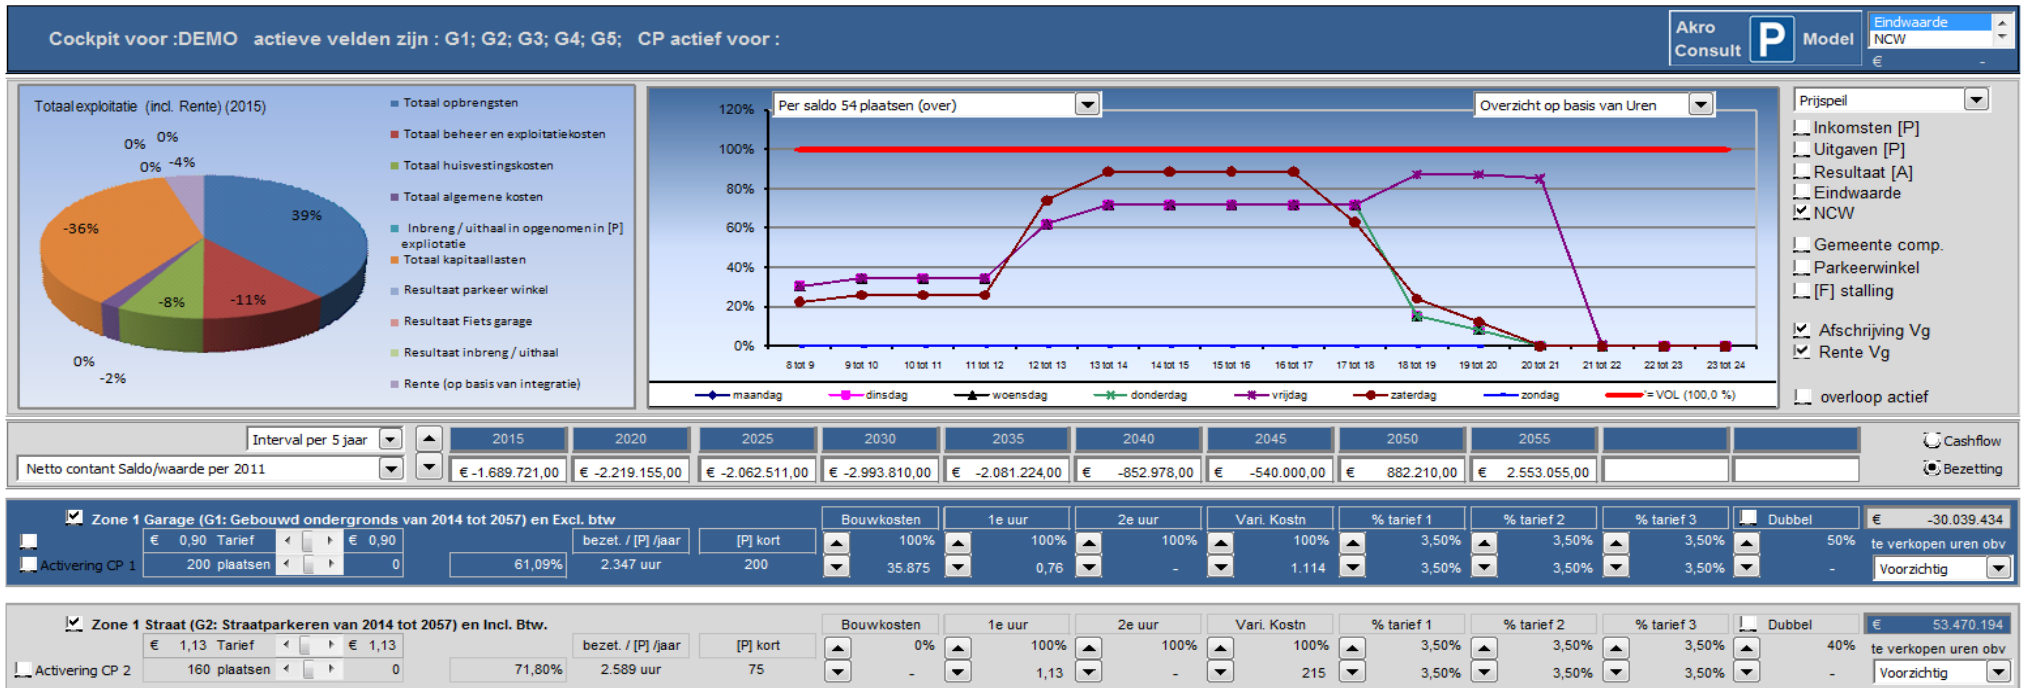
Cockpit voor :DEMO actieve velden zijn : G1; G2; G3; G4; G5; CP actief voor :

Akro Consult P Model

Eindwaarde
NCW
€

Totaal exploitatie (incl. Rente) (2015)

0% 0% 0% -4% 39% -36% -8% -11% 0% -2%

Totaal opbrengsten
Totaal beheer en exploitatiekosten
Totaal huisvestingskosten
Totaal algemene kosten
Inbreng / uithaal in opgenomen in [P] expliotatie
Totaal kapitaallasten
Resultaat parkeer winkel
Resultaat Fiets garage
Resultaat inbreng / uithaal
Rente (op basis van integratie)

Per saldo 54 plaatsen (over)
Overzicht op basis van Uren

120%
100%
80%
60%
40%
20%
0%

8 tot 9 9 tot 10 10 tot 11 11 tot 12 12 tot 13 13 tot 14 14 tot 15 15 tot 16 16 tot 17 17 tot 18 18 tot 19 19 tot 20 20 tot 21 21 tot 22 22 tot 23 23 tot 24

maandag dinsdag woensdag donderdag vrijdag zaterdag zondag '= VOL (100,0 %)

Prijspeil
Inkomsten [P]
Uitgaven [P]
Resultaat [A]
Eindwaarde
NCW
Gemeente comp.
Parkeerwinkel
[F] stalling
Afschrijving Vg
Rente Vg
overloop actief

Interval per 5 jaar
Netto contant Saldo/waarde per 2011

| 2015 | 2020 | 2025 | 2030 | 2035 | 2040 | 2045 | 2050 | 2055 | | |
|---|---|---|---|---|---|---|---|---|---|---|
| € -1.689.721,00 | € -2.219.155,00 | € -2.062.511,00 | € -2.993.810,00 | € -2.081.224,00 | € -852.978,00 | € -540.000,00 | € 882.210,00 | € 2.553.055,00 | | |

Cashflow
Bezetting

Zone 1 Garage (G1: Gebouwd ondergronds van 2014 tot 2057) en Excl. btw
€ 0,90 Tarief € 0,90
Activering CP 1 200 plaatsen 0
61,09%
bezet. / [P] /jaar 2.347 uur
[P] kort 200
Bouwkosten 100% 35.875
1e uur 100% 0,76
2e uur 100% -
Vari. Kostn 100% 1.114
% tarief 1 3,50% 3,50%
% tarief 2 3,50% 3,50%
% tarief 3 3,50% 3,50%
Dubbel 50% -
€ -30.039.434
te verkopen uren obv
Voorzichtig

Zone 1 Straat (G2: Straatparkeren van 2014 tot 2057) en Incl. Btw.
€ 1,13 Tarief € 1,13
Activering CP 2 160 plaatsen 0
71,80%
bezet. / [P] /jaar 2.589 uur
[P] kort 75
Bouwkosten 0% -
1e uur 100% 1,13
2e uur 100% -
Vari. Kostn 100% 215
% tarief 1 3,50% 3,50%
% tarief 2 3,50% 3,50%
% tarief 3 3,50% 3,50%
Dubbel 40% -
€ 53.470.194
te verkopen uren obv
Voorzichtig